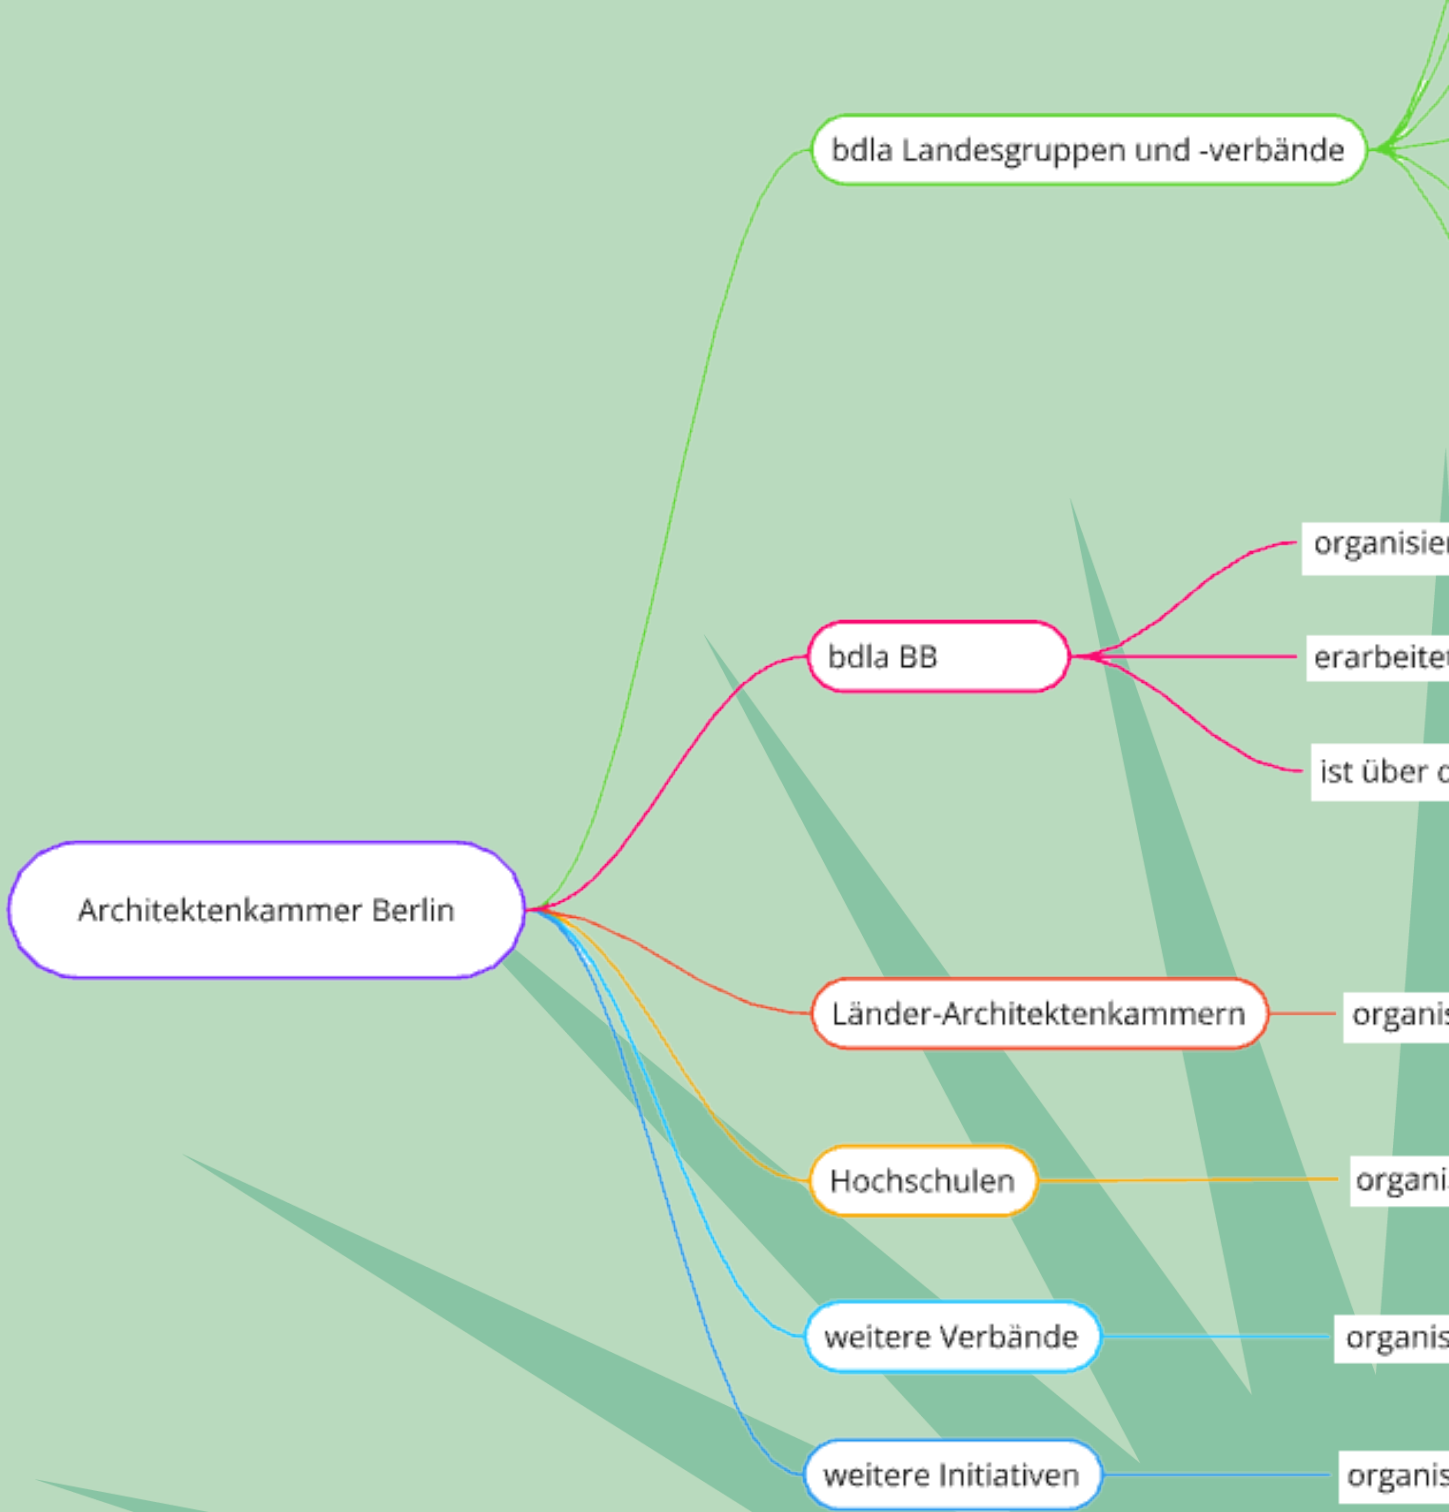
bdla Landesgruppen und -verbände

organisie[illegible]

bdla BB

erarbeite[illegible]

ist über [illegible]

Architektenkammer Berlin

Länder-Architektenkammern

organis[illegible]

Hochschulen

organi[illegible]

weitere Verbände

organis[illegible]

weitere Initiativen

organis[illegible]